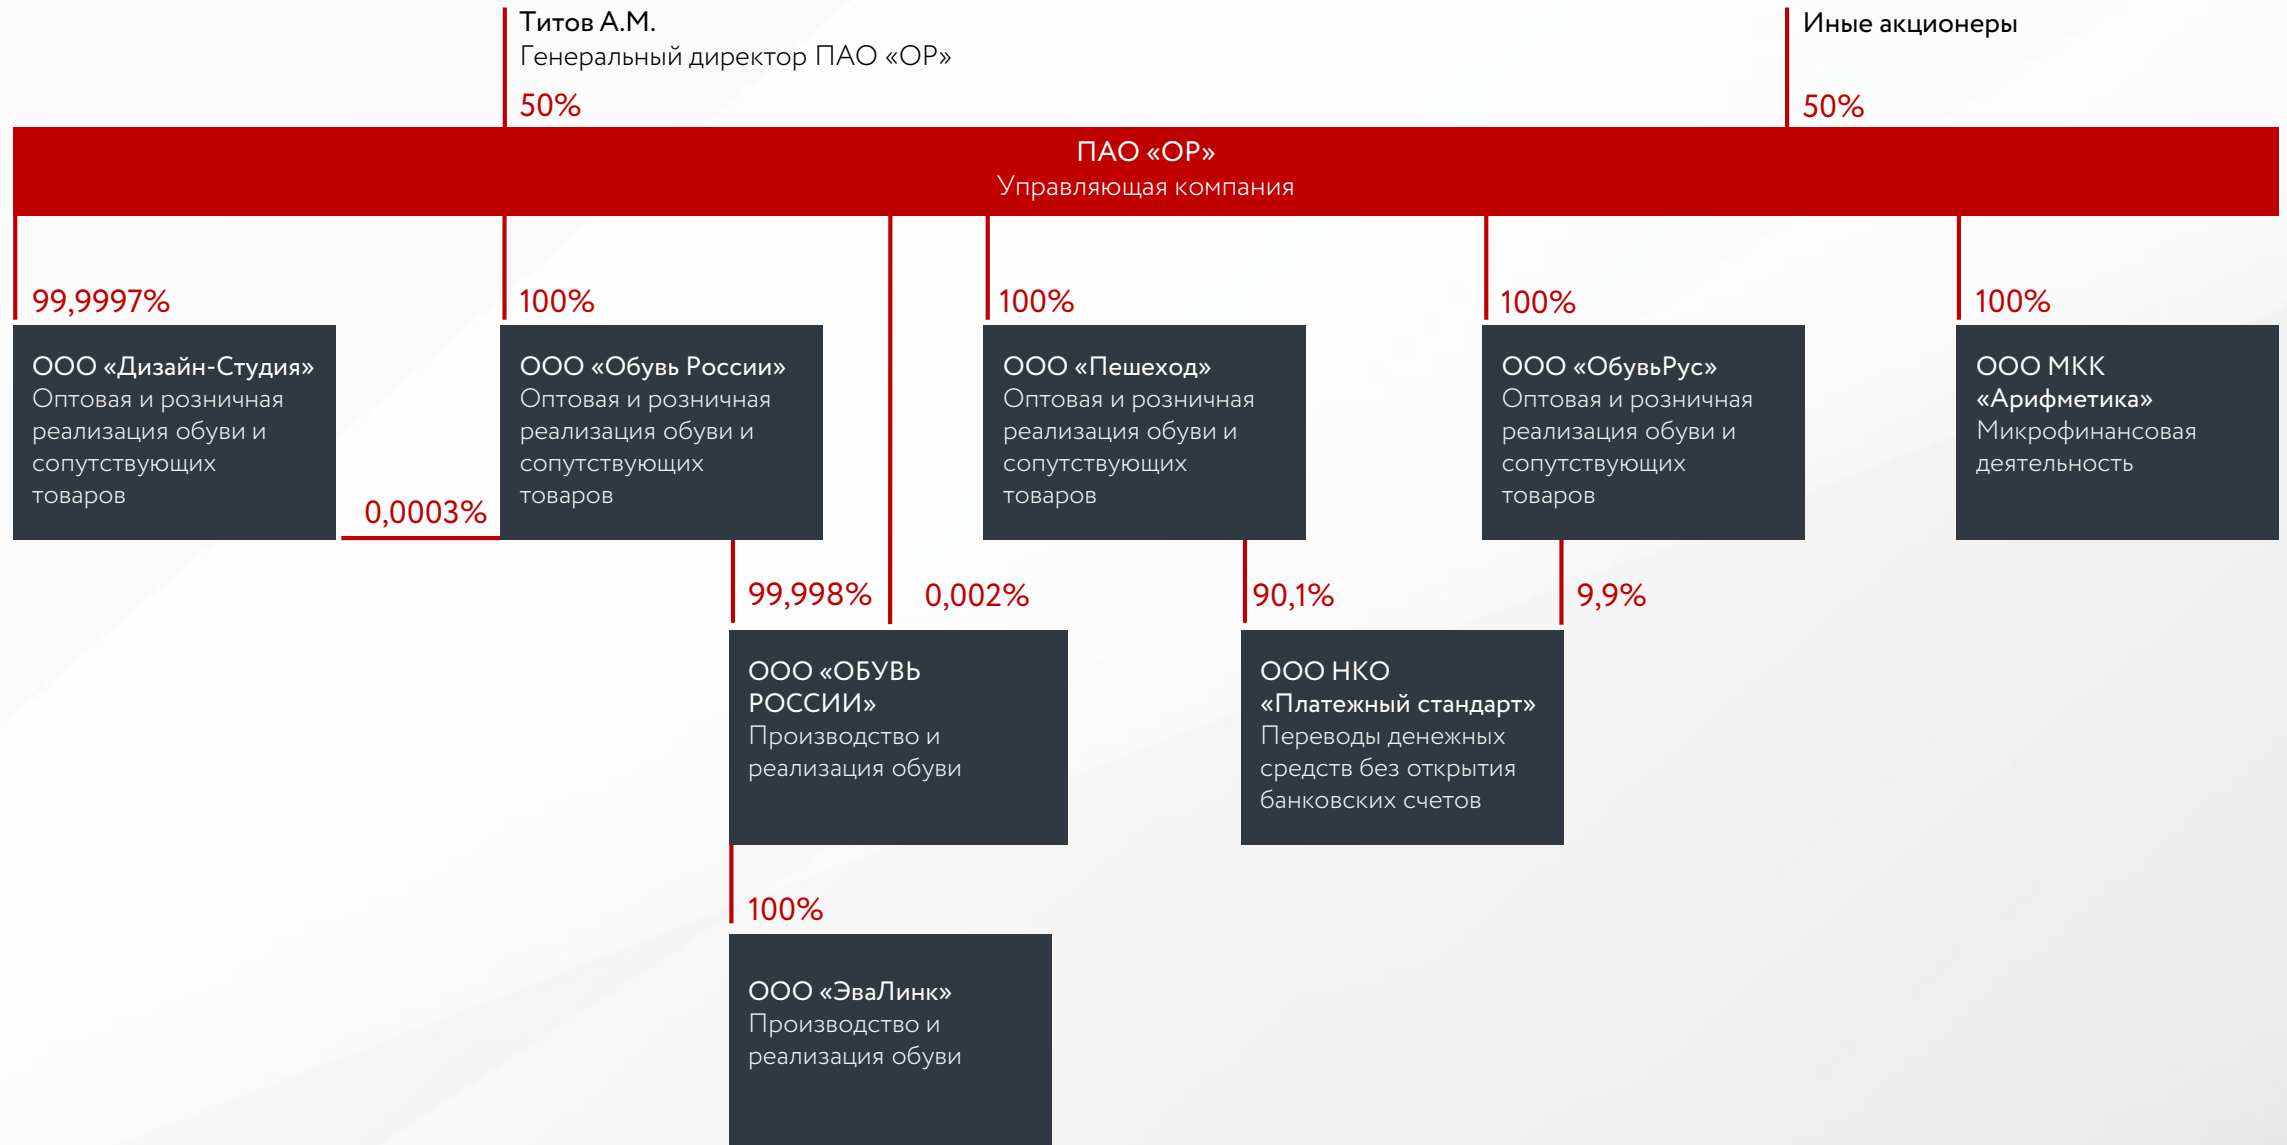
Титов А.М.
Генеральный директор ПАО «ОР»
50%

Иные акционеры
50%

ПАО «ОР»
Управляющая компания

99,9997%
ООО «Дизайн-Студия»
Оптовая и розничная реализация обуви и сопутствующих товаров

0,0003%

100%
ООО «Обувь России»
Оптовая и розничная реализация обуви и сопутствующих товаров

100%
ООО «Пешеход»
Оптовая и розничная реализация обуви и сопутствующих товаров

100%
ООО «ОбувьРус»
Оптовая и розничная реализация обуви и сопутствующих товаров

100%
ООО МКК «Арифметика»
Микрофинансовая деятельность

99,998%
0,002%
ООО «ОБУВЬ РОССИИ»
Производство и реализация обуви

90,1%
9,9%
ООО НКО «Платежный стандарт»
Переводы денежных средств без открытия банковских счетов

100%
ООО «ЭваЛинк»
Производство и реализация обуви